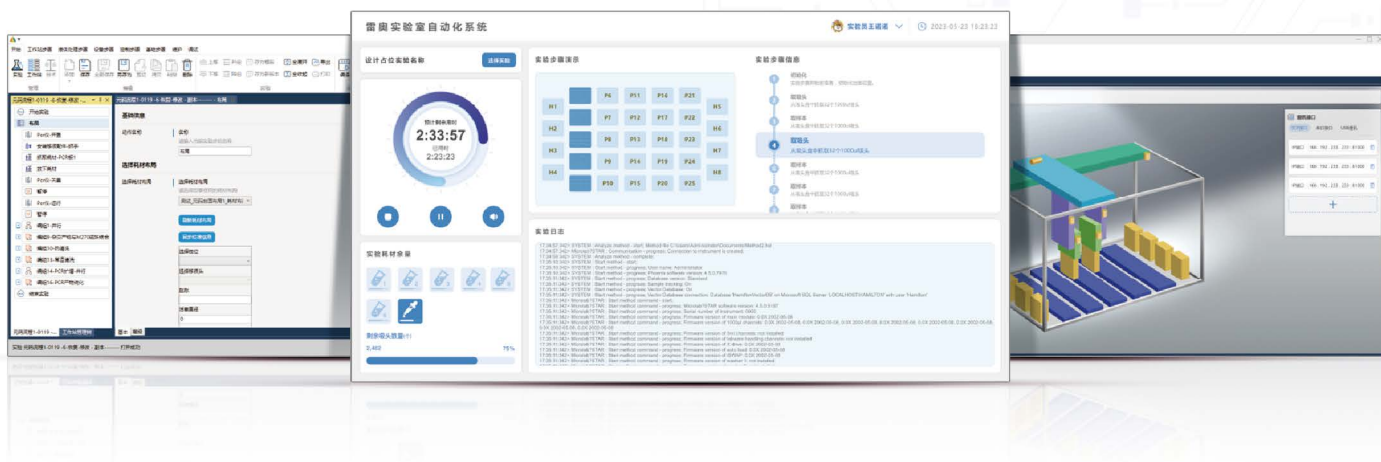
雷奥实验室自动化系统

实验员王诺诺

2023-05-23 15:23:23

设计占位实验名称

选择实验

预计剩余用时
2:33:57
已用时
2:23:23

实验耗材余量

剩余吸头数量(个)
2,462
75%

实验步骤演示

| H1 | | P4 | P11 | P14 | P21 | H5 |
|---|---|---|---|---|---|---|
| H2 | | P7 | P12 | P17 | P22 | H6 |
| H3 | | P8 | P13 | P18 | P23 | H7 |
| H4 | | P9 | P14 | P19 | P24 | H8 |
| | | P10 | P15 | P20 | P25 | |

实验步骤信息

1 初始化
2 取吸头
3 取样本
4 取吸头
5
6

实验日志

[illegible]

开始流程
Part2-开始
安装吸液头
Part3-开始
暂停
Part5-运行
暂停

基本信息
动作名称
选择耗材布局
选择耗材布局

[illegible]